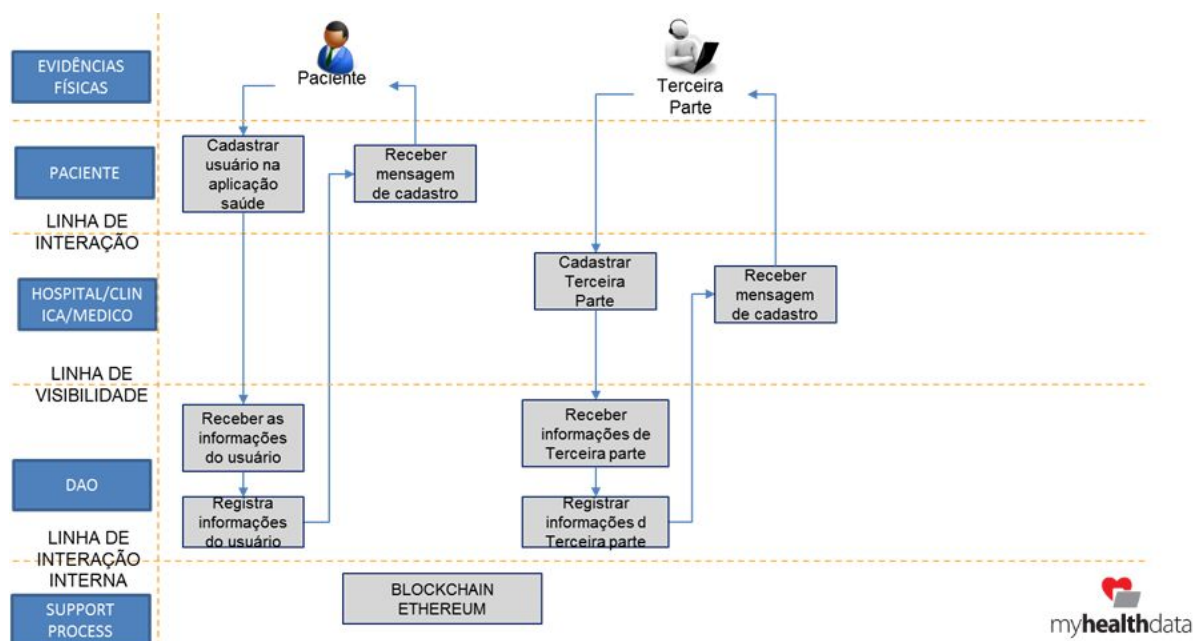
EVIDÊNCIAS FÍSICAS

Paciente

Terceira Parte

PACIENTE

Cadastrar usuário na aplicação saúde

Receber mensagem de cadastro

LINHA DE INTERAÇÃO

HOSPITAL/CLINICA/MEDICO

Cadastrar Terceira Parte

Receber mensagem de cadastro

LINHA DE VISIBILIDADE

Receber as informações do usuário

Receber informações de Terceira parte

DAO

Registra informações do usuário

Registrar informações d Terceira parte

LINHA DE INTERAÇÃO INTERNA

BLOCKCHAIN ETHEREUM

SUPPORT PROCESS

myhealthdata